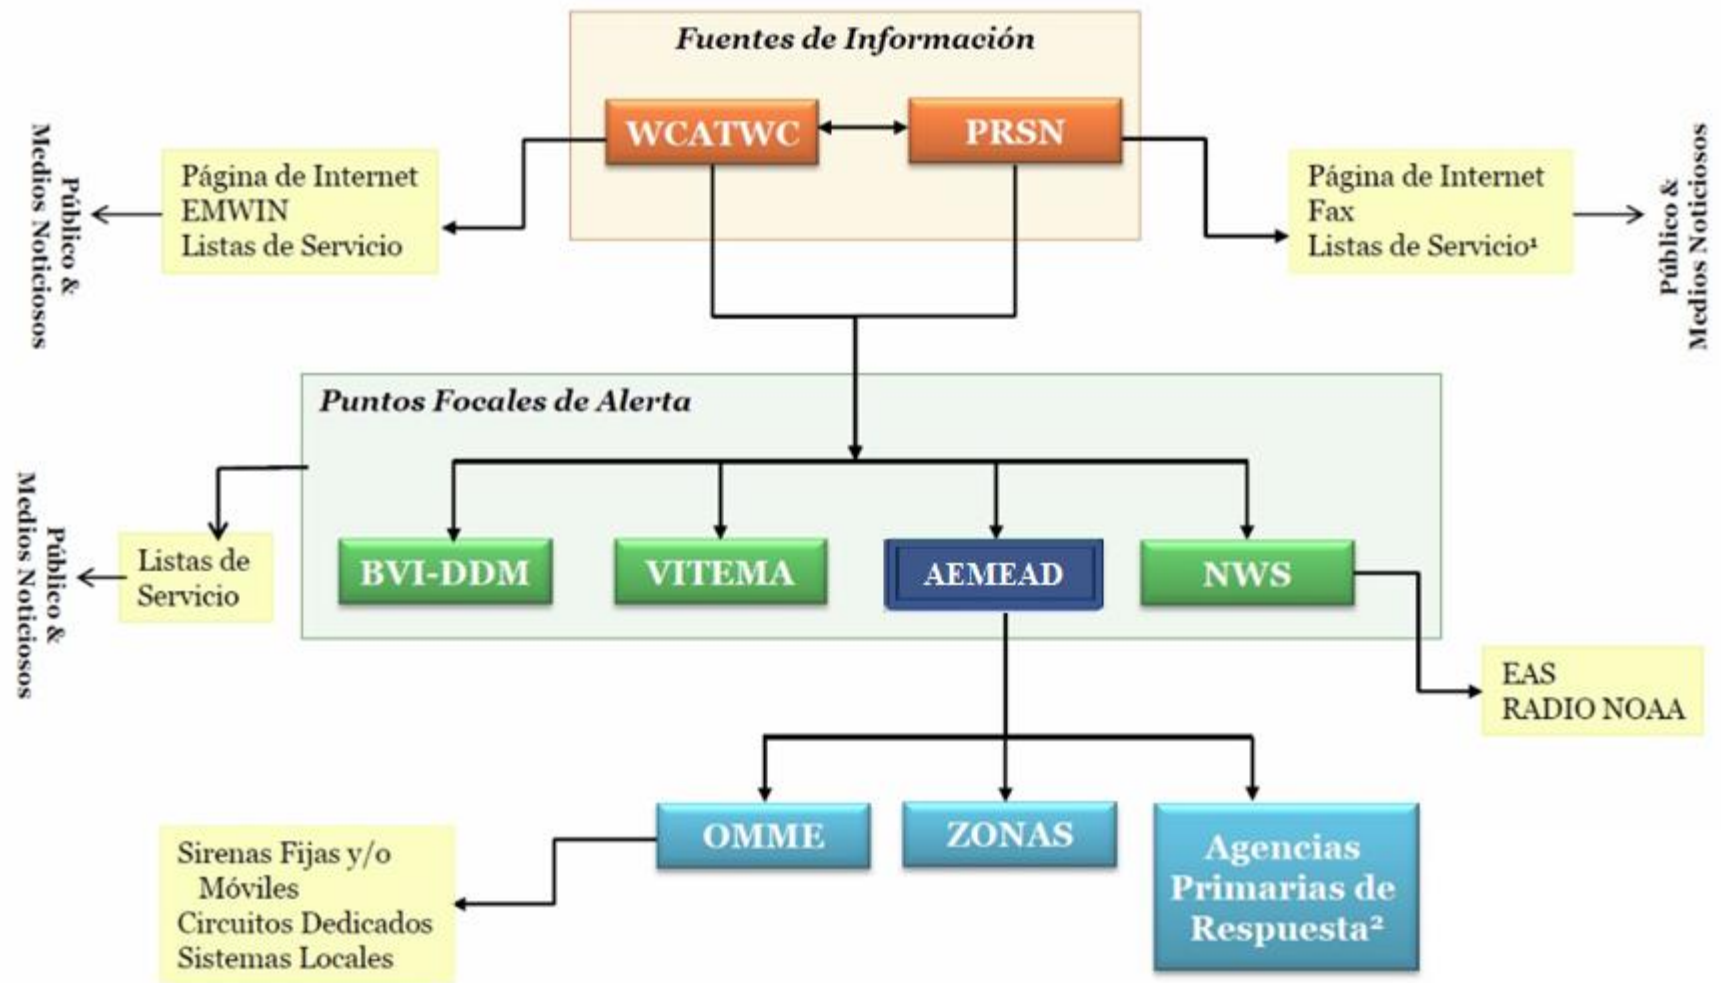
Fuentes de Información

WCATWC

PRSN

Público & Medios Noticiosos

Página de Internet
EMWIN
Listas de Servicio

Página de Internet
Fax
Listas de Servicio¹

Público & Medios Noticiosos

Puntos Focales de Alerta

Público & Medios Noticiosos

Listas de Servicio

BVI-DDM

VITEMA

AEMEAD

NWS

EAS
RADIO NOAA

Sirenas Fijas y/o Móviles
Circuitos Dedicados
Sistemas Locales

OMME

ZONAS

Agencias Primarias de Respuesta²